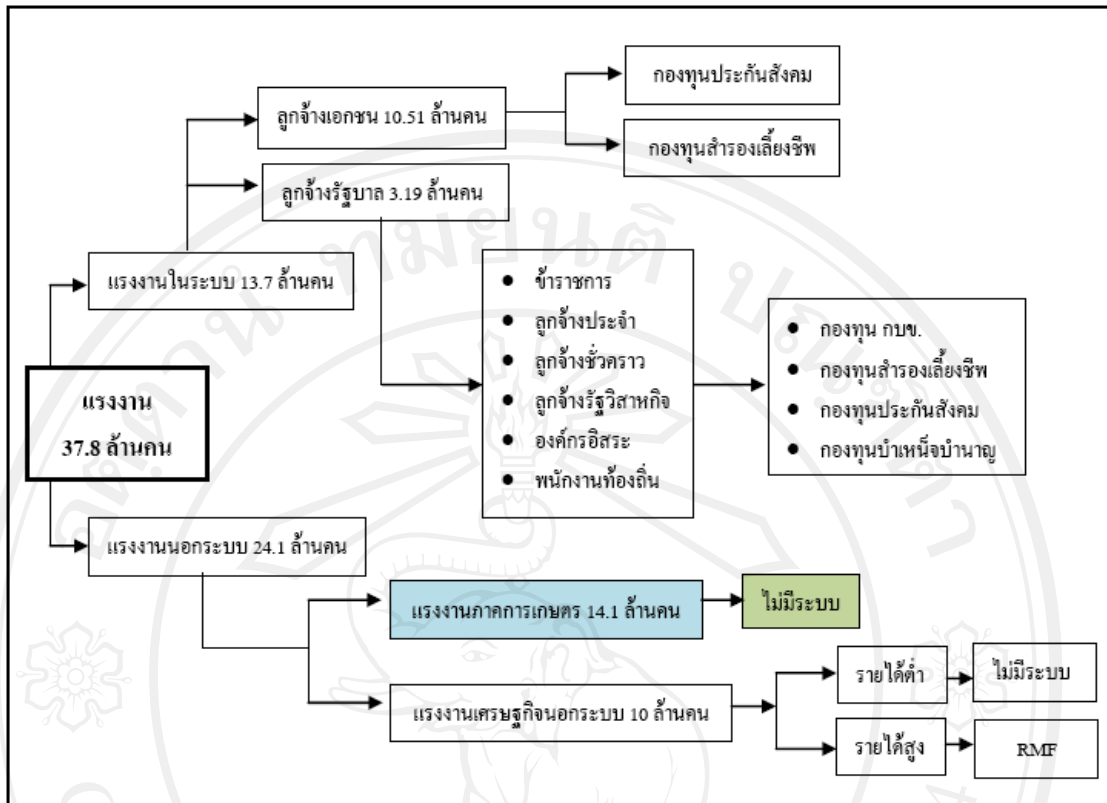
แรงงาน
37.8 ล้านคน

แรงงานในระบบ 13.7 ล้านคน

ลูกจ้างเอกชน 10.51 ล้านคน

กองทุนประกันสังคม

กองทุนสำรองเลี้ยงชีพ

ลูกจ้างรัฐบาล 3.19 ล้านคน

- ข้าราชการ
- ลูกจ้างประจำ
- ลูกจ้างชั่วคราว
- ลูกจ้างรัฐวิสาหกิจ
- องค์กรอิสระ
- พนักงานท้องถิ่น

- กองทุน กบข.
- กองทุนสำรองเลี้ยงชีพ
- กองทุนประกันสังคม
- กองทุนบำเหน็จบำนาญ

แรงงานนอกระบบ 24.1 ล้านคน

แรงงานภาคการเกษตร 14.1 ล้านคน

ไม่มีระบบ

แรงงานเศรษฐกิจนอกระบบ 10 ล้านคน

รายได้ต่ำ

ไม่มีระบบ

รายได้สูง

RMF